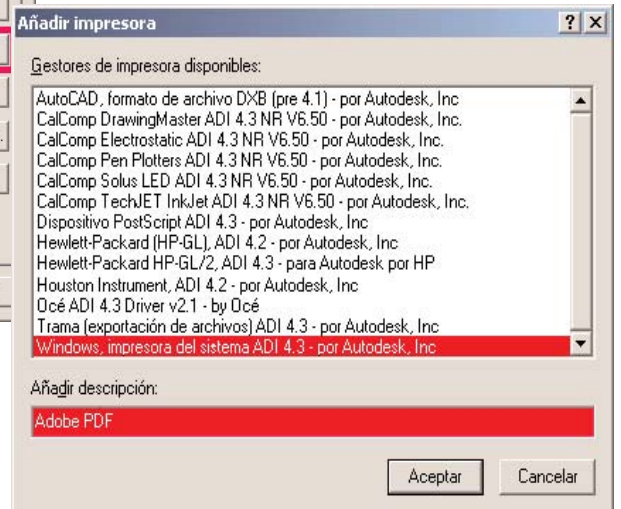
Añadir impresora

? X

Gestores de impresora disponibles:

AutoCAD, formato de archivo DXB (pre 4.1) - por Autodesk, Inc
CalComp DrawingMaster ADI 4.3 NR V6.50 - por Autodesk, Inc.
CalComp Electrostatic ADI 4.3 NR V6.50 - por Autodesk, Inc.
CalComp Pen Plotters ADI 4.3 NR V6.50 - por Autodesk, Inc.
CalComp Solus LED ADI 4.3 NR V6.50 - por Autodesk, Inc.
CalComp TechJET InkJet ADI 4.3 NR V6.50 - por Autodesk, Inc.
Dispositivo PostScript ADI 4.3 - por Autodesk, Inc
Hewlett-Packard (HP-GL), ADI 4.2 - por Autodesk, Inc
Hewlett-Packard HP-GL/2, ADI 4.3 - para Autodesk por HP
Houston Instrument, ADI 4.2 - por Autodesk, Inc
Océ ADI 4.3 Driver v2.1 - by Océ
Trama (exportación de archivos) ADI 4.3 - por Autodesk, Inc
Windows, impresora del sistema ADI 4.3 - por Autodesk, Inc

Añadir descripción:

Adobe PDF

Aceptar

Cancelar